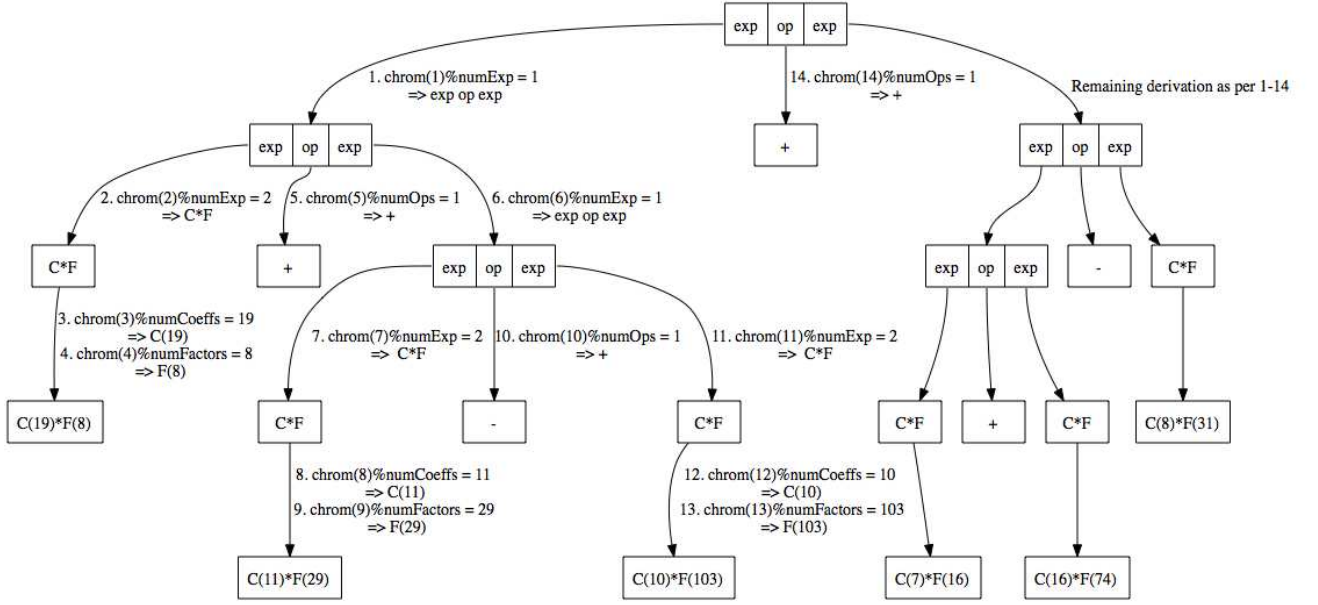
exp | op | exp

1. chrom(1)%numExp = 1
=> exp op exp

14. chrom(14)%numOps = 1
=> +

Remaining derivation as per 1-14

exp | op | exp

+

exp | op | exp

2. chrom(2)%numExp = 2
=> C*F

5. chrom(5)%numOps = 1
=> +

6. chrom(6)%numExp = 1
=> exp op exp

C*F

+

exp | op | exp

exp | op | exp

-

C*F

3. chrom(3)%numCoeffs = 19
=> C(19)
4. chrom(4)%numFactors = 8
=> F(8)

7. chrom(7)%numExp = 2
=> C*F

10. chrom(10)%numOps = 1
=> +

11. chrom(11)%numExp = 2
=> C*F

C(19)*F(8)

C*F

-

C*F

C*F

+

C*F

C(8)*F(31)

8. chrom(8)%numCoeffs = 11
=> C(11)
9. chrom(9)%numFactors = 29
=> F(29)

12. chrom(12)%numCoeffs = 10
=> C(10)
13. chrom(13)%numFactors = 103
=> F(103)

C(11)*F(29)

C(10)*F(103)

C(7)*F(16)

C(16)*F(74)